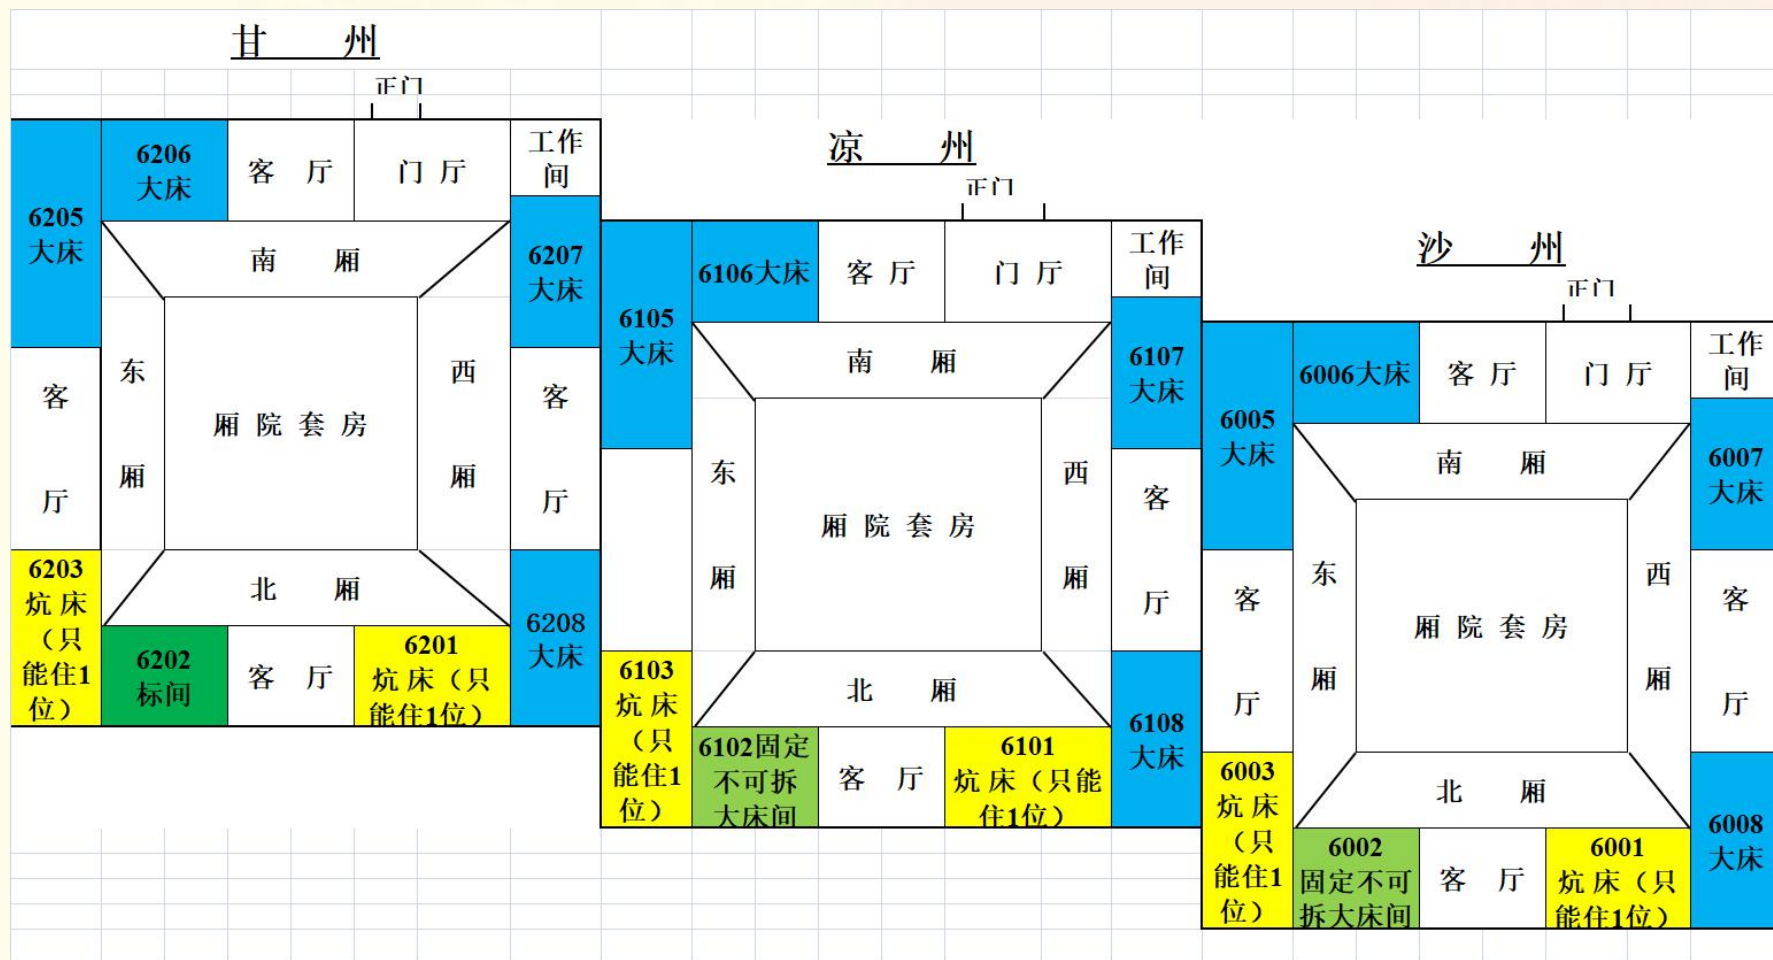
甘 州

正门

6206 大床

客 厅

门 厅

工作间

6205 大床

南 厢

6207 大床

客 厅

东 厢

厢 院 套 房

西 厢

客 厅

6203 炕床（只能住1位）

北 厢

6208 大床

6202 标间

客 厅

6201 炕床（只能住1位）

凉 州

正门

6106大床

客 厅

门 厅

工作间

6105 大床

南 厢

6107 大床

东 厢

厢 院 套 房

西 厢

客 厅

6103 炕床（只能住1位）

北 厢

6108 大床

6102固定不可拆大床间

客 厅

6101 炕床（只能住1位）

沙 州

正门

6006大床

客 厅

门 厅

工作间

6005 大床

南 厢

6007 大床

客 厅

东 厢

厢 院 套 房

西 厢

客 厅

北 厢

6003 炕床（只能住1位）

6008 大床

6002 固定不可拆大床间

客 厅

6001 炕床（只能住1位）